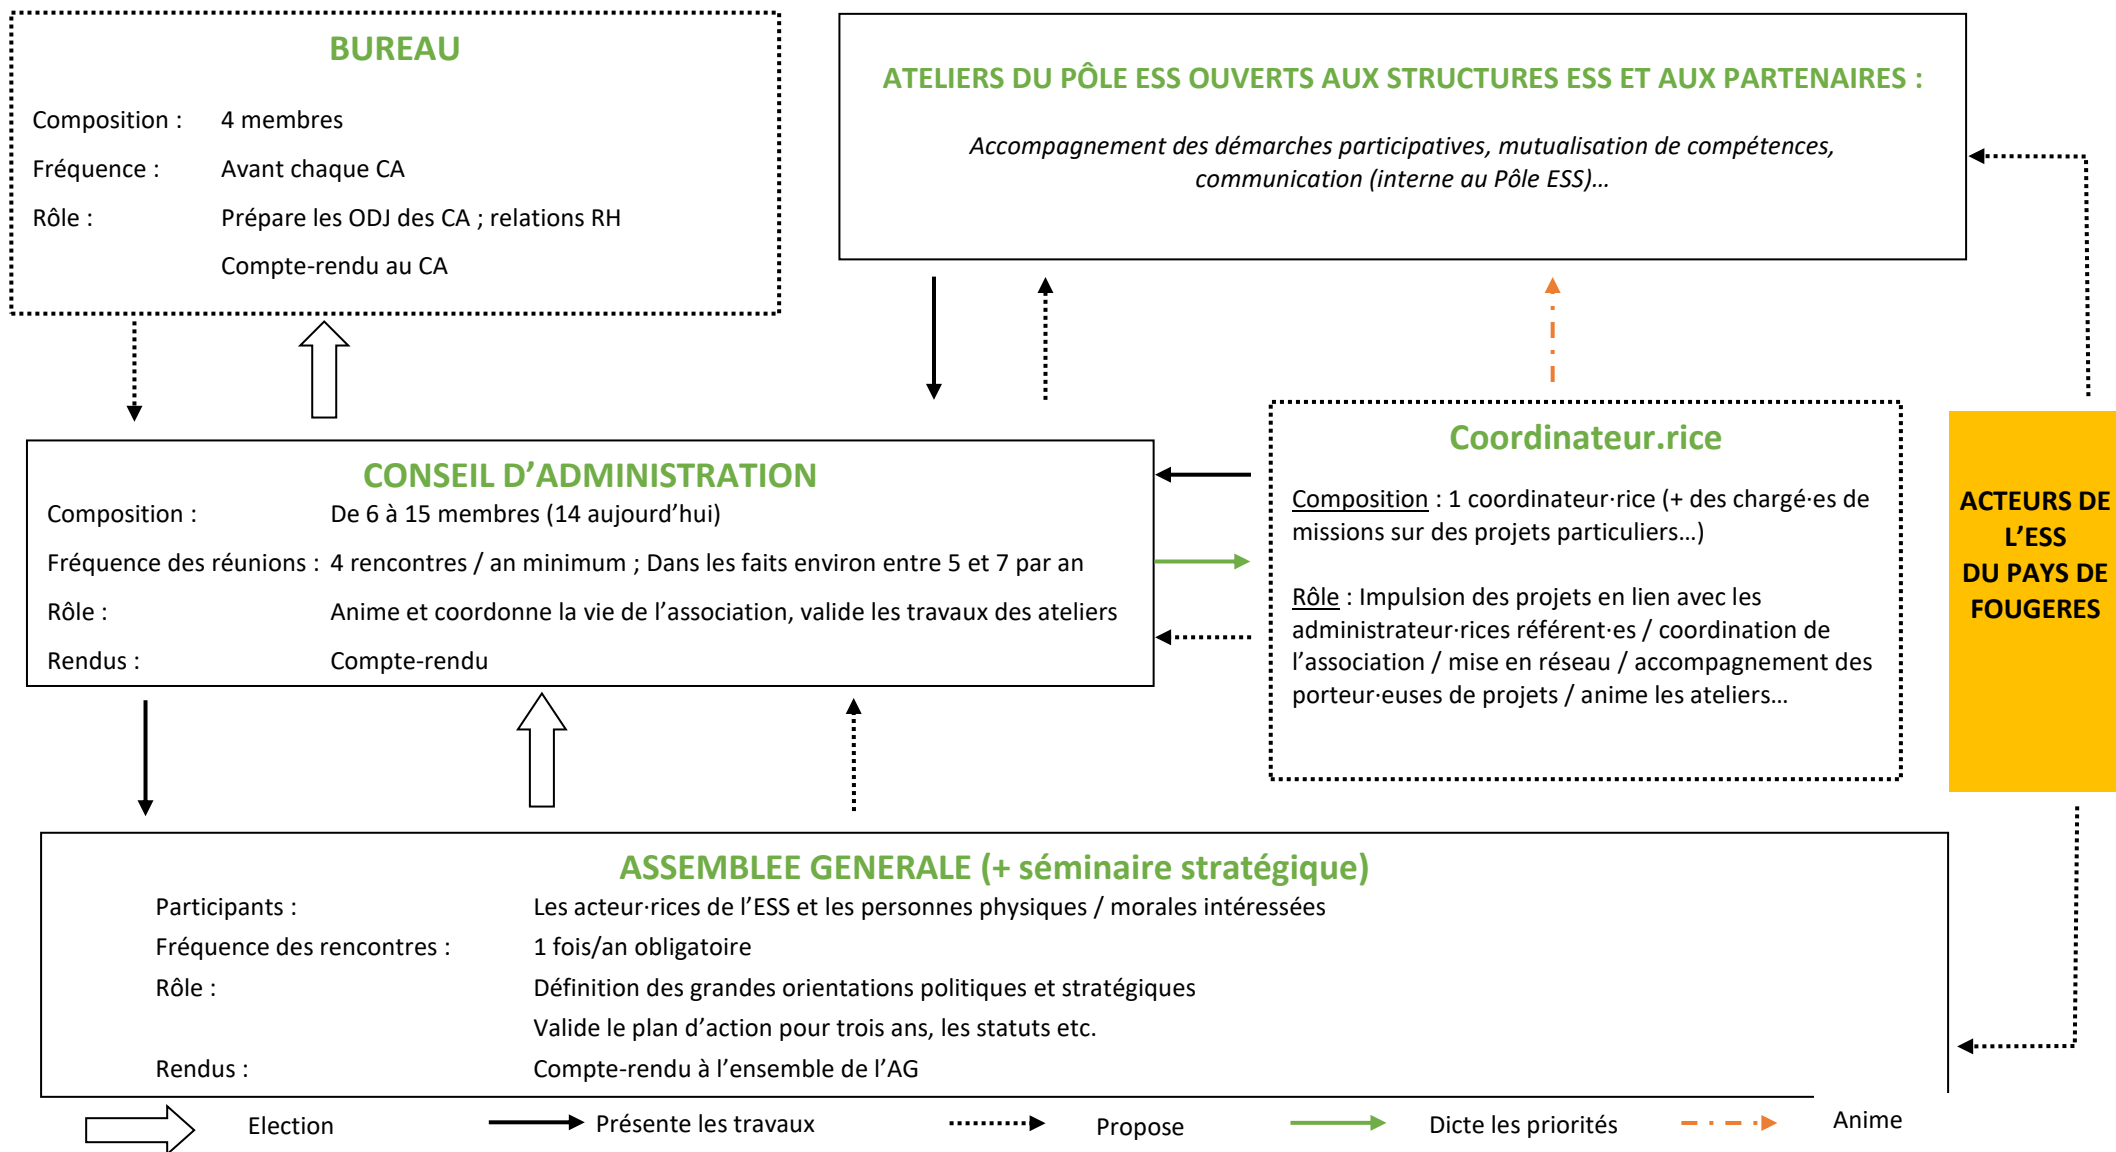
BUREAU

Composition : 4 membres

Fréquence : Avant chaque CA

Rôle : Prépare les ODJ des CA ; relations RH

Compte-rendu au CA

ATELIERS DU PÔLE ESS OUVERTS AUX STRUCTURES ESS ET AUX PARTENAIRES :

Accompagnement des démarches participatives, mutualisation de compétences, communication (interne au Pôle ESS)…

CONSEIL D'ADMINISTRATION

Composition : De 6 à 15 membres (14 aujourd'hui)

Fréquence des réunions : 4 rencontres / an minimum ; Dans les faits environ entre 5 et 7 par an

Rôle : Anime et coordonne la vie de l'association, valide les travaux des ateliers

Rendus : Compte-rendu

Coordinateur.rice

Composition : 1 coordinateur·rice (+ des chargé·es de missions sur des projets particuliers…)

Rôle : Impulsion des projets en lien avec les administrateur·rices référent·es / coordination de l'association / mise en réseau / accompagnement des porteur·euses de projets / anime les ateliers…

ACTEURS DE L'ESS DU PAYS DE FOUGERES

ASSEMBLEE GENERALE (+ séminaire stratégique)

Participants : Les acteur·rices de l'ESS et les personnes physiques / morales intéressées

Fréquence des rencontres : 1 fois/an obligatoire

Rôle : Définition des grandes orientations politiques et stratégiques

Valide le plan d'action pour trois ans, les statuts etc.

Rendus : Compte-rendu à l'ensemble de l'AG

Election Présente les travaux Propose Dicte les priorités Anime